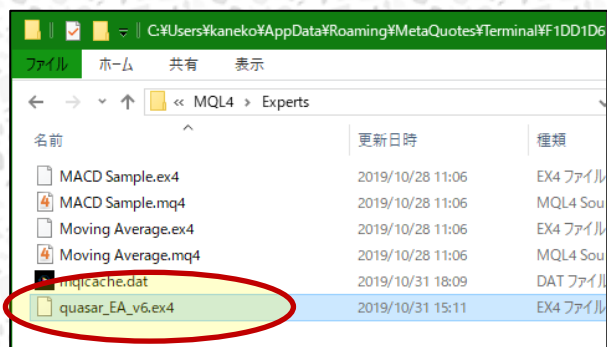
C:¥Users¥kaneko¥AppData¥Roaming¥MetaQuotes¥Terminal¥F1DD1D6

ファイル　ホーム　共有　表示

« MQL4 › Experts

| 名前 | 更新日時 | 種類 |
|---|---|---|
| MACD Sample.ex4 | 2019/10/28 11:06 | EX4 ファイル |
| MACD Sample.mq4 | 2019/10/28 11:06 | MQL4 Sou |
| Moving Average.ex4 | 2019/10/28 11:06 | EX4 ファイル |
| Moving Average.mq4 | 2019/10/28 11:06 | MQL4 Sou |
| mqlcache.dat | 2019/10/31 18:09 | DAT ファイル |
| quasar_EA_v6.ex4 | 2019/10/31 15:11 | EX4 ファイル |